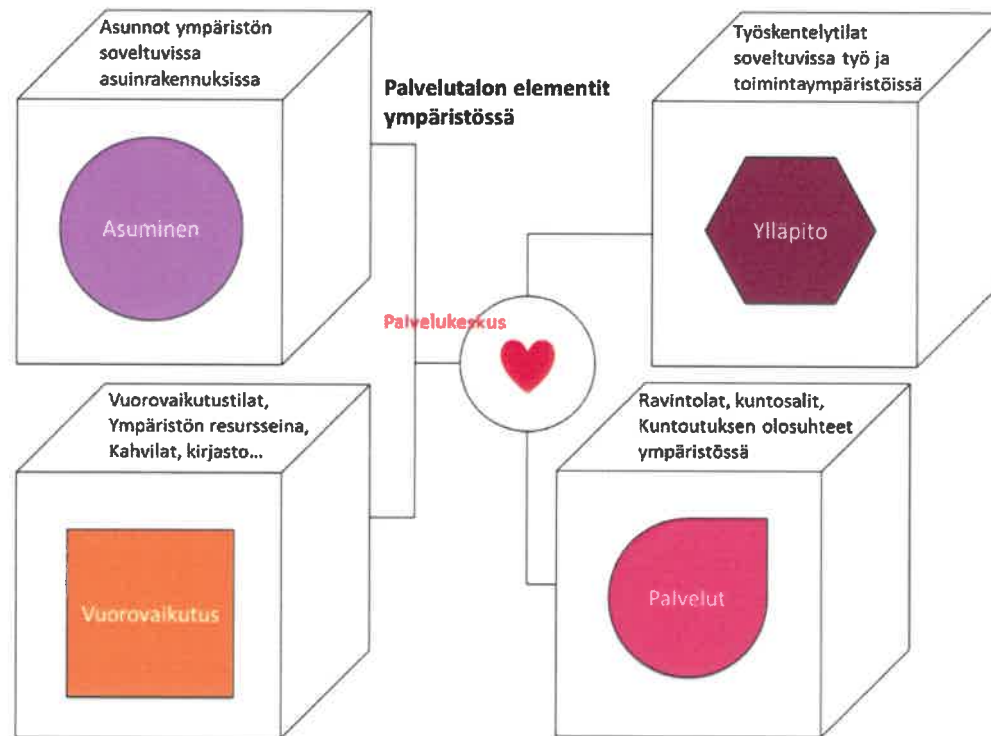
Asunnot ympäristön soveltuvissa asuinrakennuksissa

Asuminen

Palvelutalon elementit ympäristössä

Työskentelytilat soveltuvissa työ ja toimintaympäristöissä

Ylläpito

Palvelukeskus

Vuorovaikutustilat, Ympäristön resursseina, Kahvilat, kirjasto...

Vuorovaikutus

Ravintolat, kuntosalit, Kuntoutuksen olosuhteet ympäristössä

Palvelut